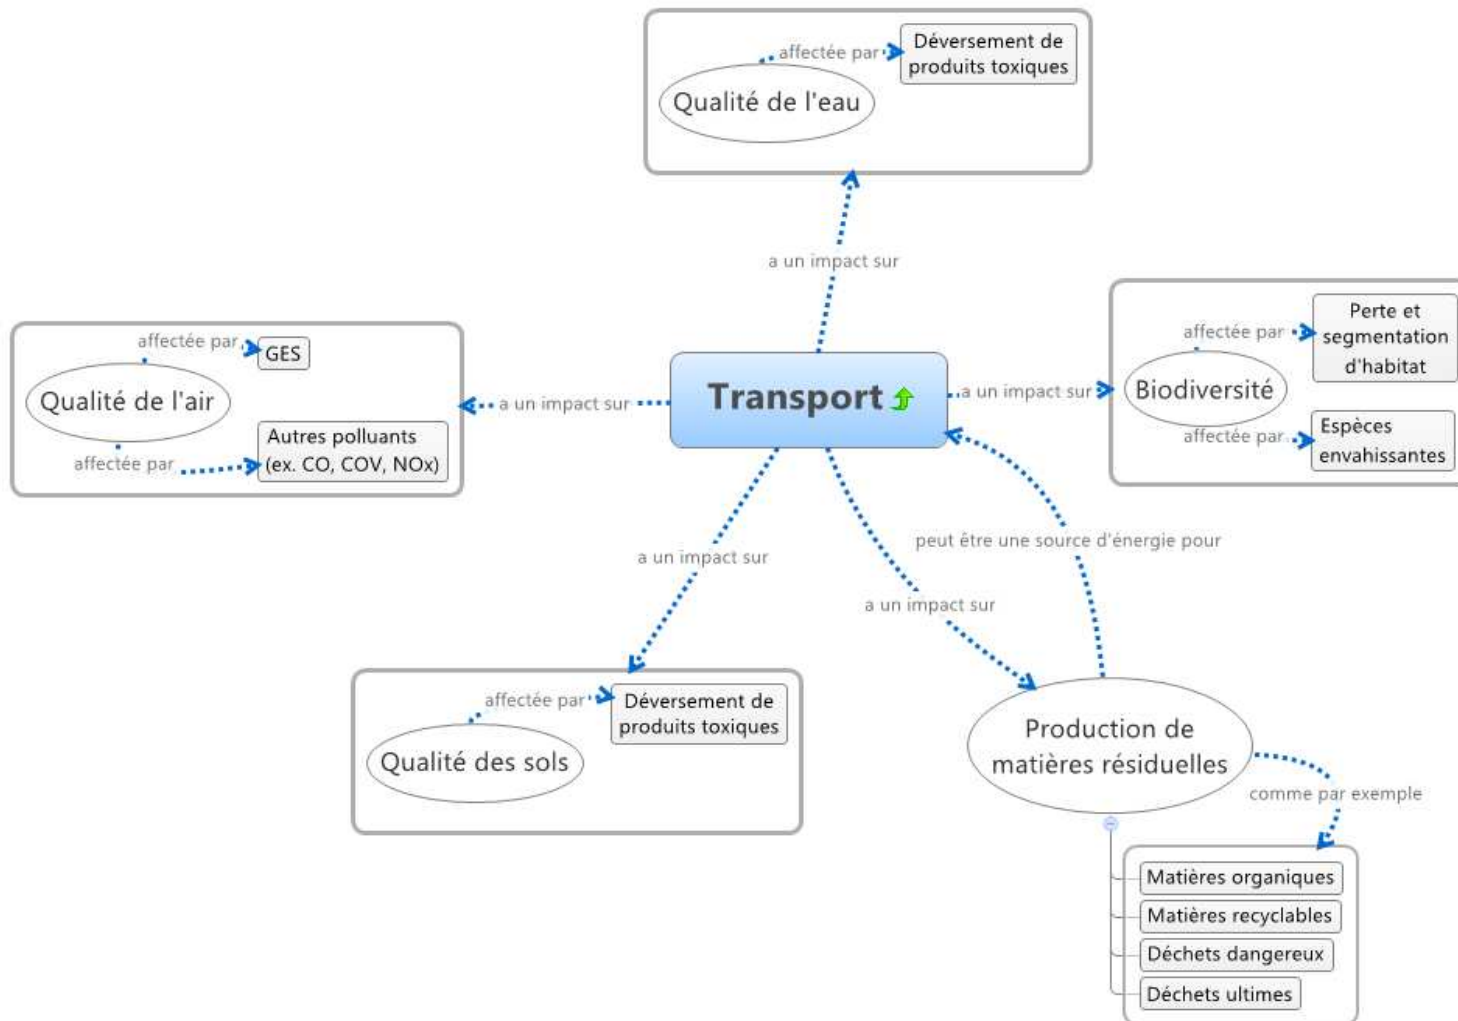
affectée par
Déversement de produits toxiques
Qualité de l'eau

a un impact sur

affectée par
GES
Qualité de l'air
Autres polluants (ex. CO, COV, NOx)
affectée par

a un impact sur

Transport

a un impact sur

affectée par
Perte et segmentation d'habitat
Biodiversité
affectée par
Espèces envahissantes

peut être une source d'énergie pour

a un impact sur

a un impact sur

affectée par
Déversement de produits toxiques
Qualité des sols

Production de matières résiduelles

comme par exemple

Matières organiques
Matières recyclables
Déchets dangereux
Déchets ultimes